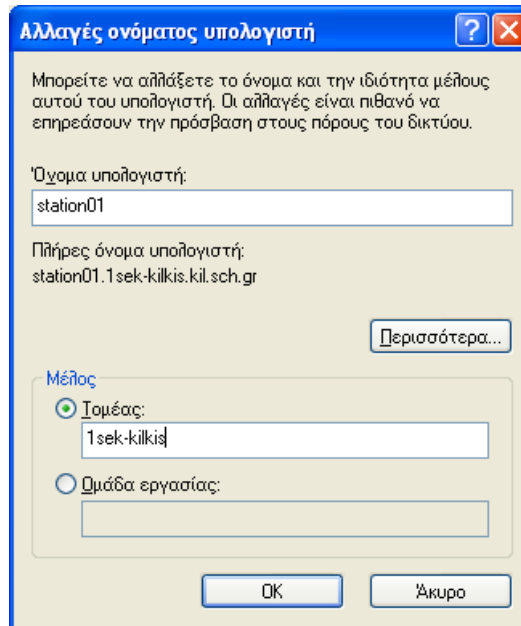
Αλλαγές ονόματος υπολογιστή

?

X

Μπορείτε να αλλάξετε το όνομα και την ιδιότητα μέλους αυτού του υπολογιστή. Οι αλλαγές είναι πιθανό να επηρεάσουν την πρόσβαση στους πόρους του δικτύου.

Όνομα υπολογιστή:

station01

Πλήρες όνομα υπολογιστή:
station01.1sek-kilkis.kil.sch.gr

Περισσότερα...

Μέλος

Τομέας:

1sek-kilkis

Ομάδα εργασίας:

OK

Άκυρο